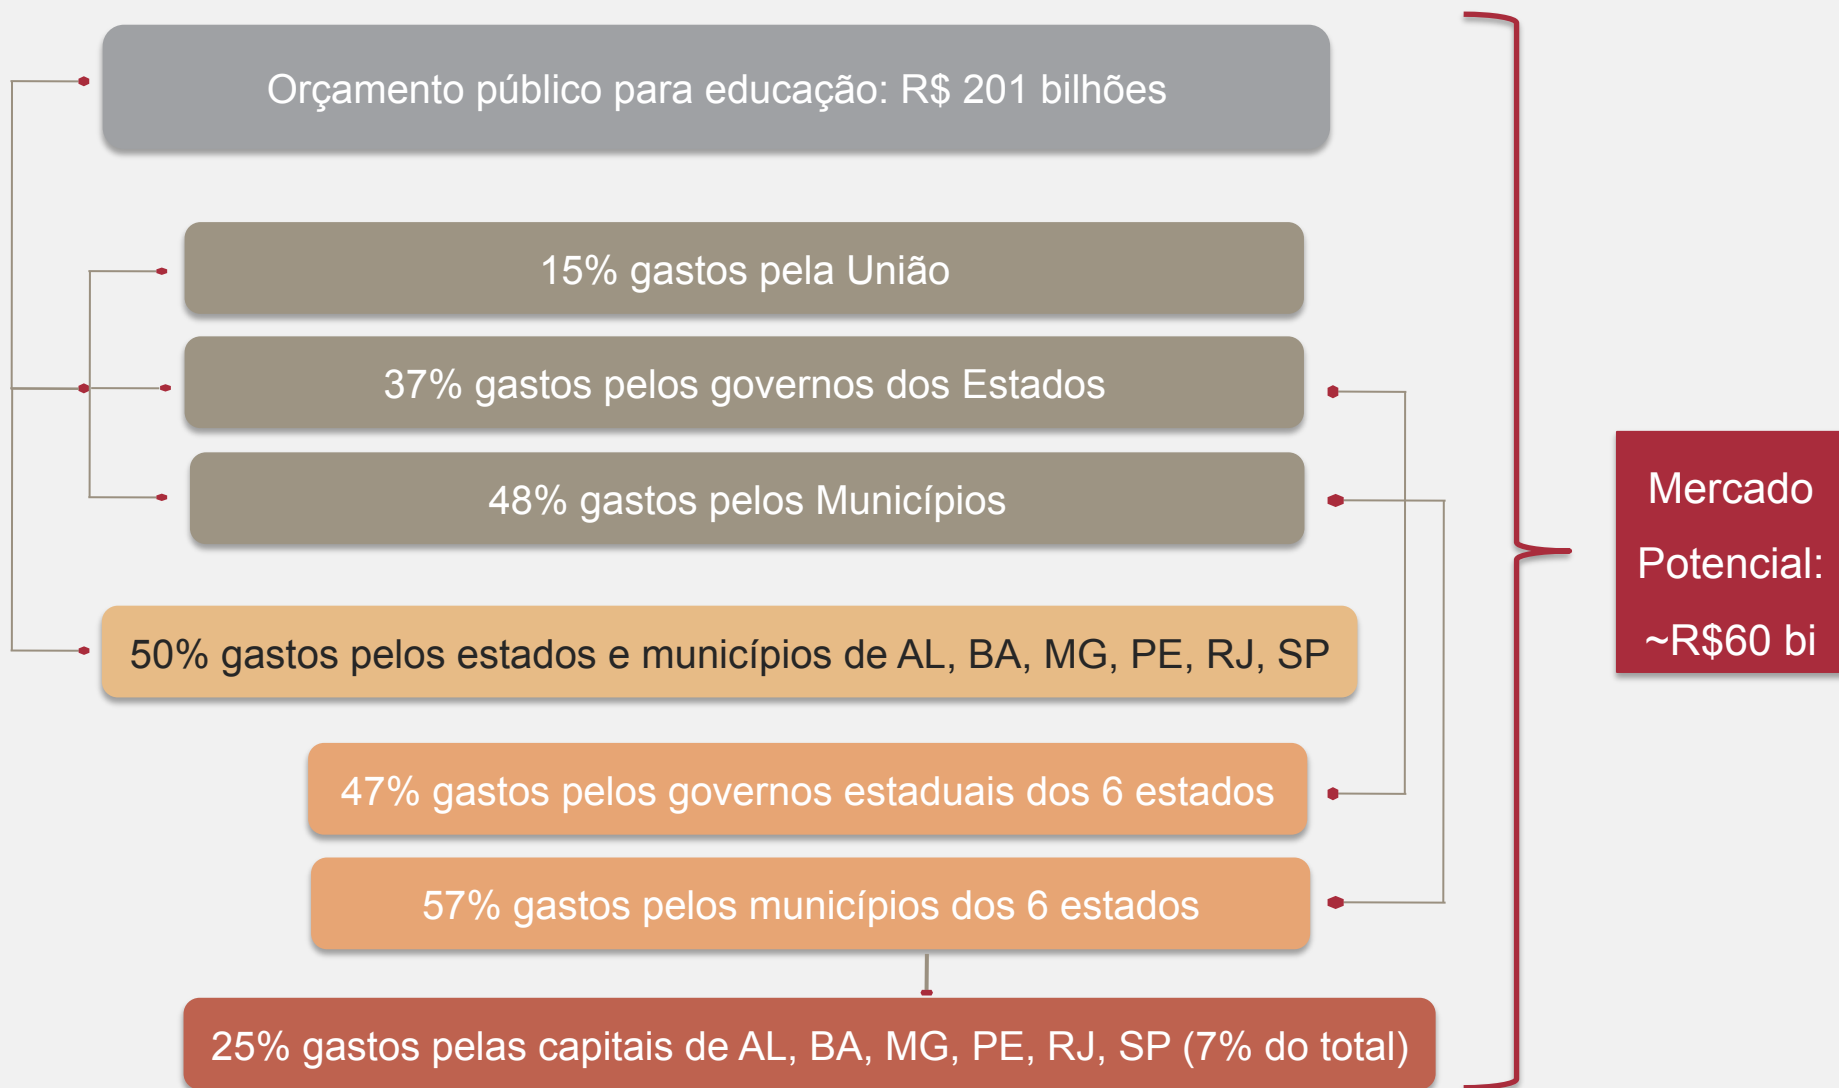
Orçamento público para educação: R$ 201 bilhões

15% gastos pela União

37% gastos pelos governos dos Estados

48% gastos pelos Municípios

50% gastos pelos estados e municípios de AL, BA, MG, PE, RJ, SP

47% gastos pelos governos estaduais dos 6 estados

57% gastos pelos municípios dos 6 estados

25% gastos pelas capitais de AL, BA, MG, PE, RJ, SP (7% do total)

Mercado Potencial: ~R$60 bi